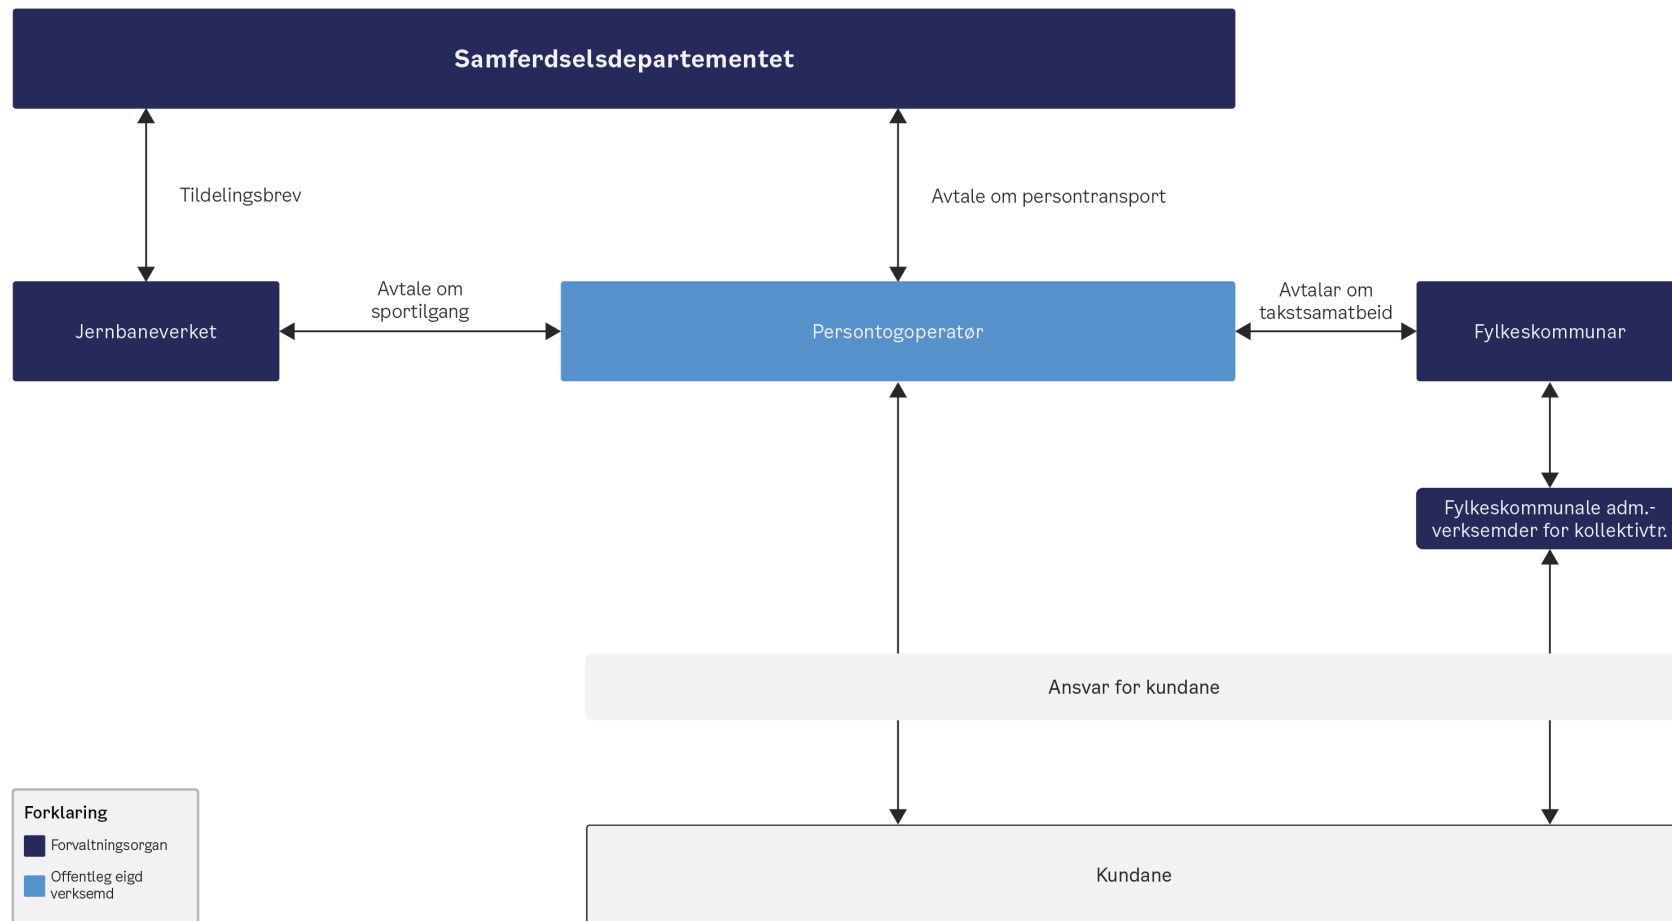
Samferdselsdepartementet

Tildelingsbrev

Avtale om persontransport

Jernbaneverket

Avtale om sportilgang

Persontogoperatør

Avtalar om takstsamatbeid

Fylkeskommunar

Fylkeskommunale adm.-verksemder for kollektivtr.

Ansvar for kundane

Kundane

Forklaring
Forvaltningsorgan
Offentleg eigd verksemd